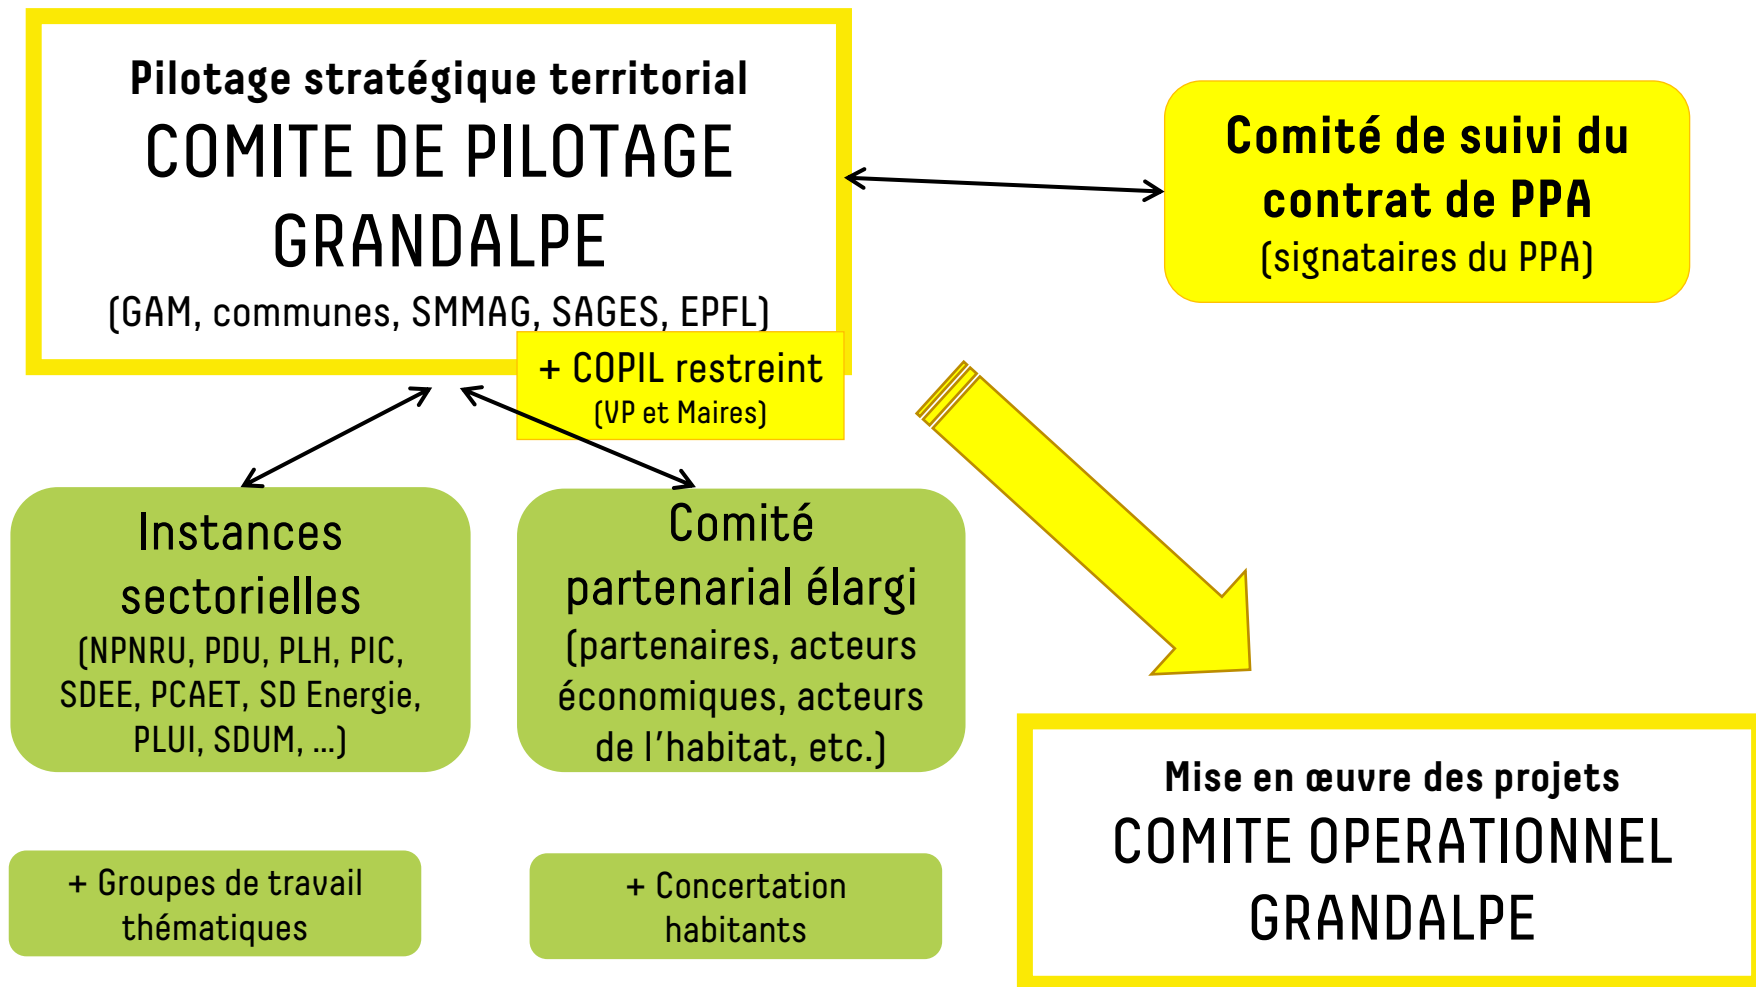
Pilotage stratégique territorial
COMITE DE PILOTAGE GRANDALPE
(GAM, communes, SMMAG, SAGES, EPFL)

+ COPIL restreint
(VP et Maires)

Comité de suivi du contrat de PPA
(signataires du PPA)

Instances sectorielles
(NPNRU, PDU, PLH, PIC, SDEE, PCAET, SD Energie, PLUI, SDUM, ...)

Comité partenarial élargi
(partenaires, acteurs économiques, acteurs de l'habitat, etc.)

+ Groupes de travail thématiques

+ Concertation habitants

Mise en œuvre des projets
COMITE OPERATIONNEL GRANDALPE